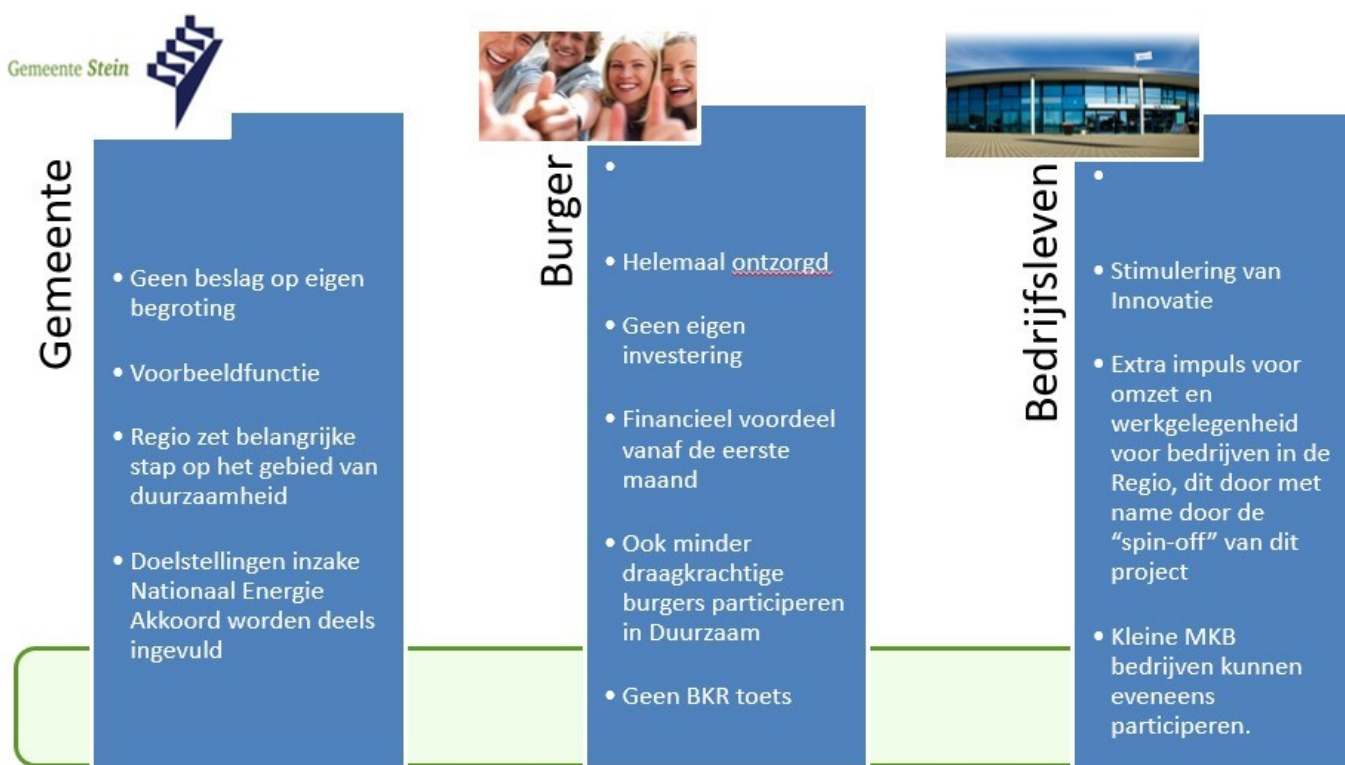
Gemeente Stein

Gemeente

• Geen beslag op eigen begroting

• Voorbeeldfunctie

• Regio zet belangrijke stap op het gebied van duurzaamheid

• Doelstellingen inzake Nationaal Energie Akkoord worden deels ingevuld

Burger

•

• Helemaal ontzorgd

• Geen eigen investering

• Financieel voordeel vanaf de eerste maand

• Ook minder draagkrachtige burgers participeren in Duurzaam

• Geen BKR toets

Bedrijfsleven

•

• Stimulering van Innovatie

• Extra impuls voor omzet en werkgelegenheid voor bedrijven in de Regio, dit door met name door de "spin-off" van dit project

• Kleine MKB bedrijven kunnen eveneens participeren.